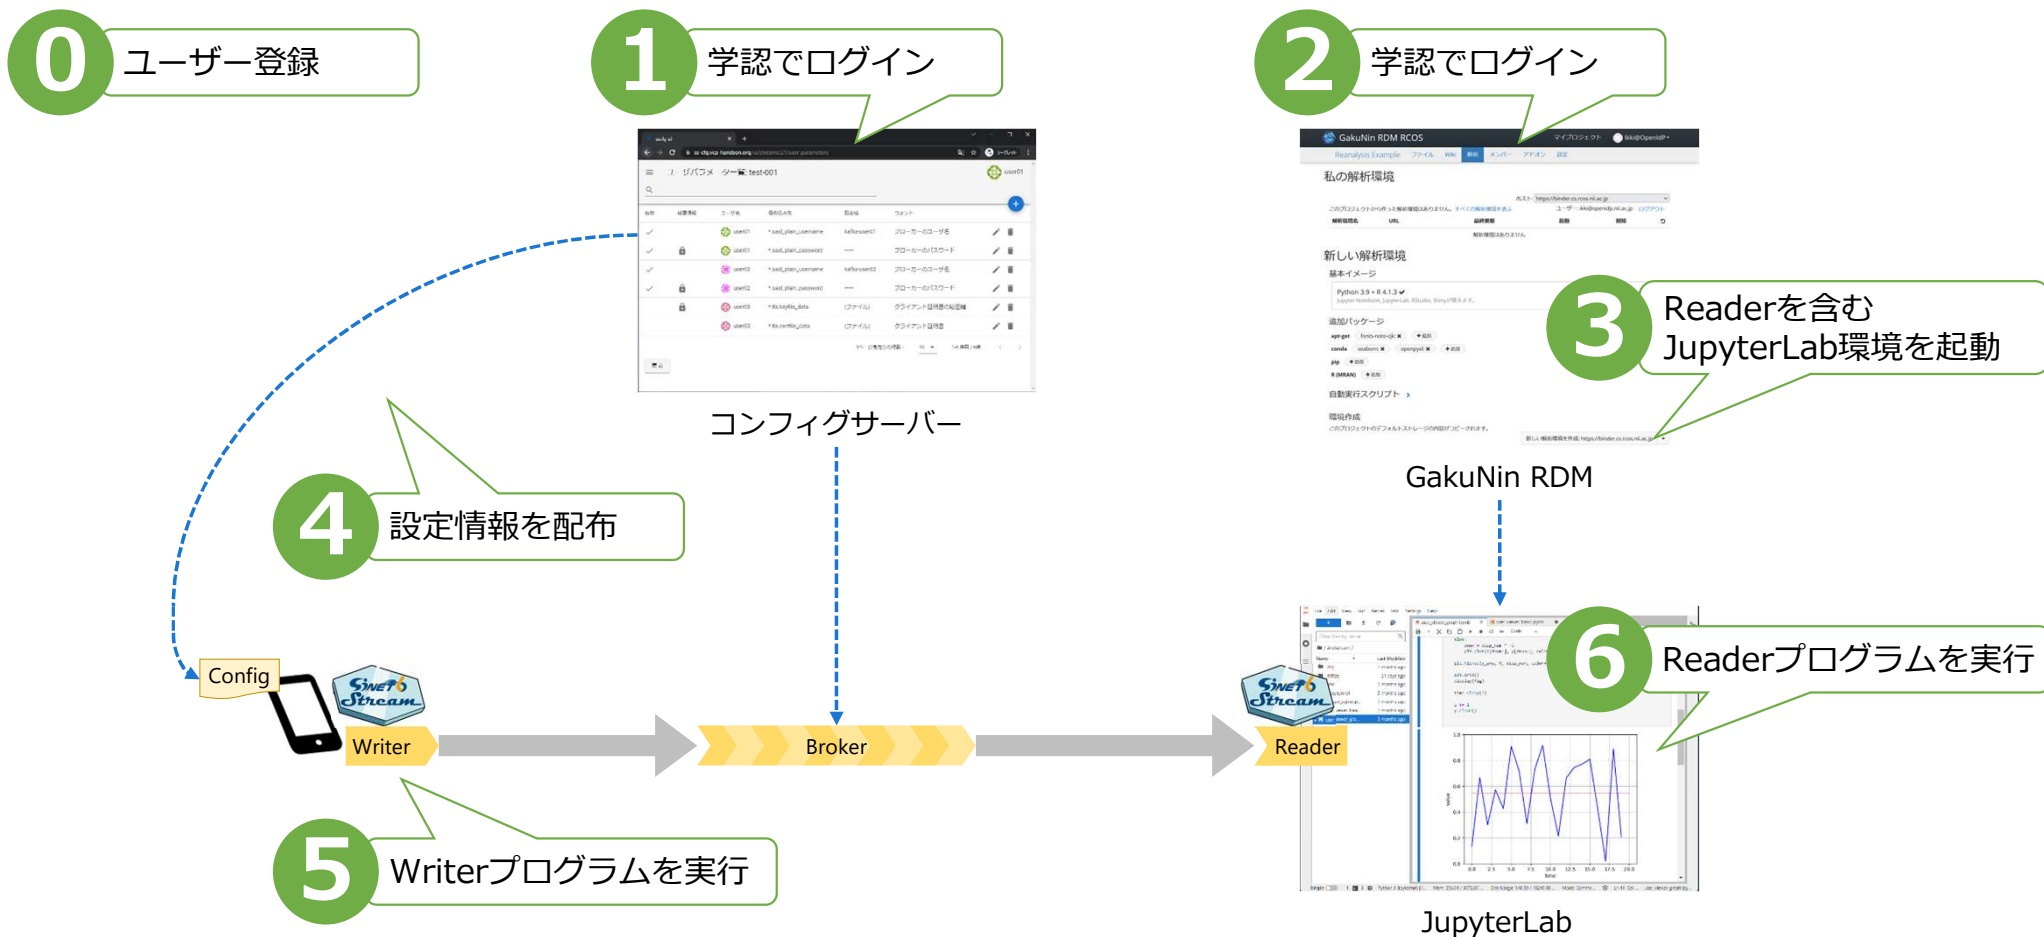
0 ユーザー登録

1 学認でログイン

2 学認でログイン

GakuNin RDM RCOS

私の解析環境

新しい解析環境

基本イメージ

Python 3.9 + R 4.1.3

追加パッケージ

自動実行スクリプト

環境作成

3 Readerを含む JupyterLab環境を起動

コンフィグサーバー

GakuNin RDM

4 設定情報を配布

Config

SINET6 Stream

Writer

Broker

SINET6 Stream

Reader

6 Readerプログラムを実行

5 Writerプログラムを実行

JupyterLab